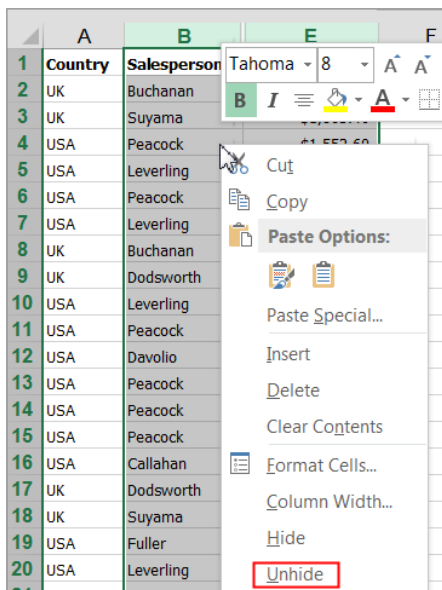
| | A | B | E | F |
|---|---|---|---|---|
| 1 | Country | Salesperson | | |
| 2 | UK | Buchanan | | |
| 3 | UK | Suyama | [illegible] | |
| 4 | USA | Peacock | $1,552.60 | |
| 5 | USA | Leverling | | |
| 6 | USA | Peacock | | |
| 7 | USA | Leverling | | |
| 8 | UK | Buchanan | | |
| 9 | UK | Dodsworth | | |
| 10 | USA | Leverling | | |
| 11 | USA | Peacock | | |
| 12 | USA | Davolio | | |
| 13 | USA | Peacock | | |
| 14 | USA | Peacock | | |
| 15 | USA | Peacock | | |
| 16 | USA | Callahan | | |
| 17 | UK | Dodsworth | | |
| 18 | UK | Suyama | | |
| 19 | USA | Fuller | | |
| 20 | USA | Leverling | | |

Tahoma 8 A A
B I A

Cut
Copy
Paste Options:
Paste Special...
Insert
Delete
Clear Contents
Format Cells...
Column Width...
Hide
Unhide